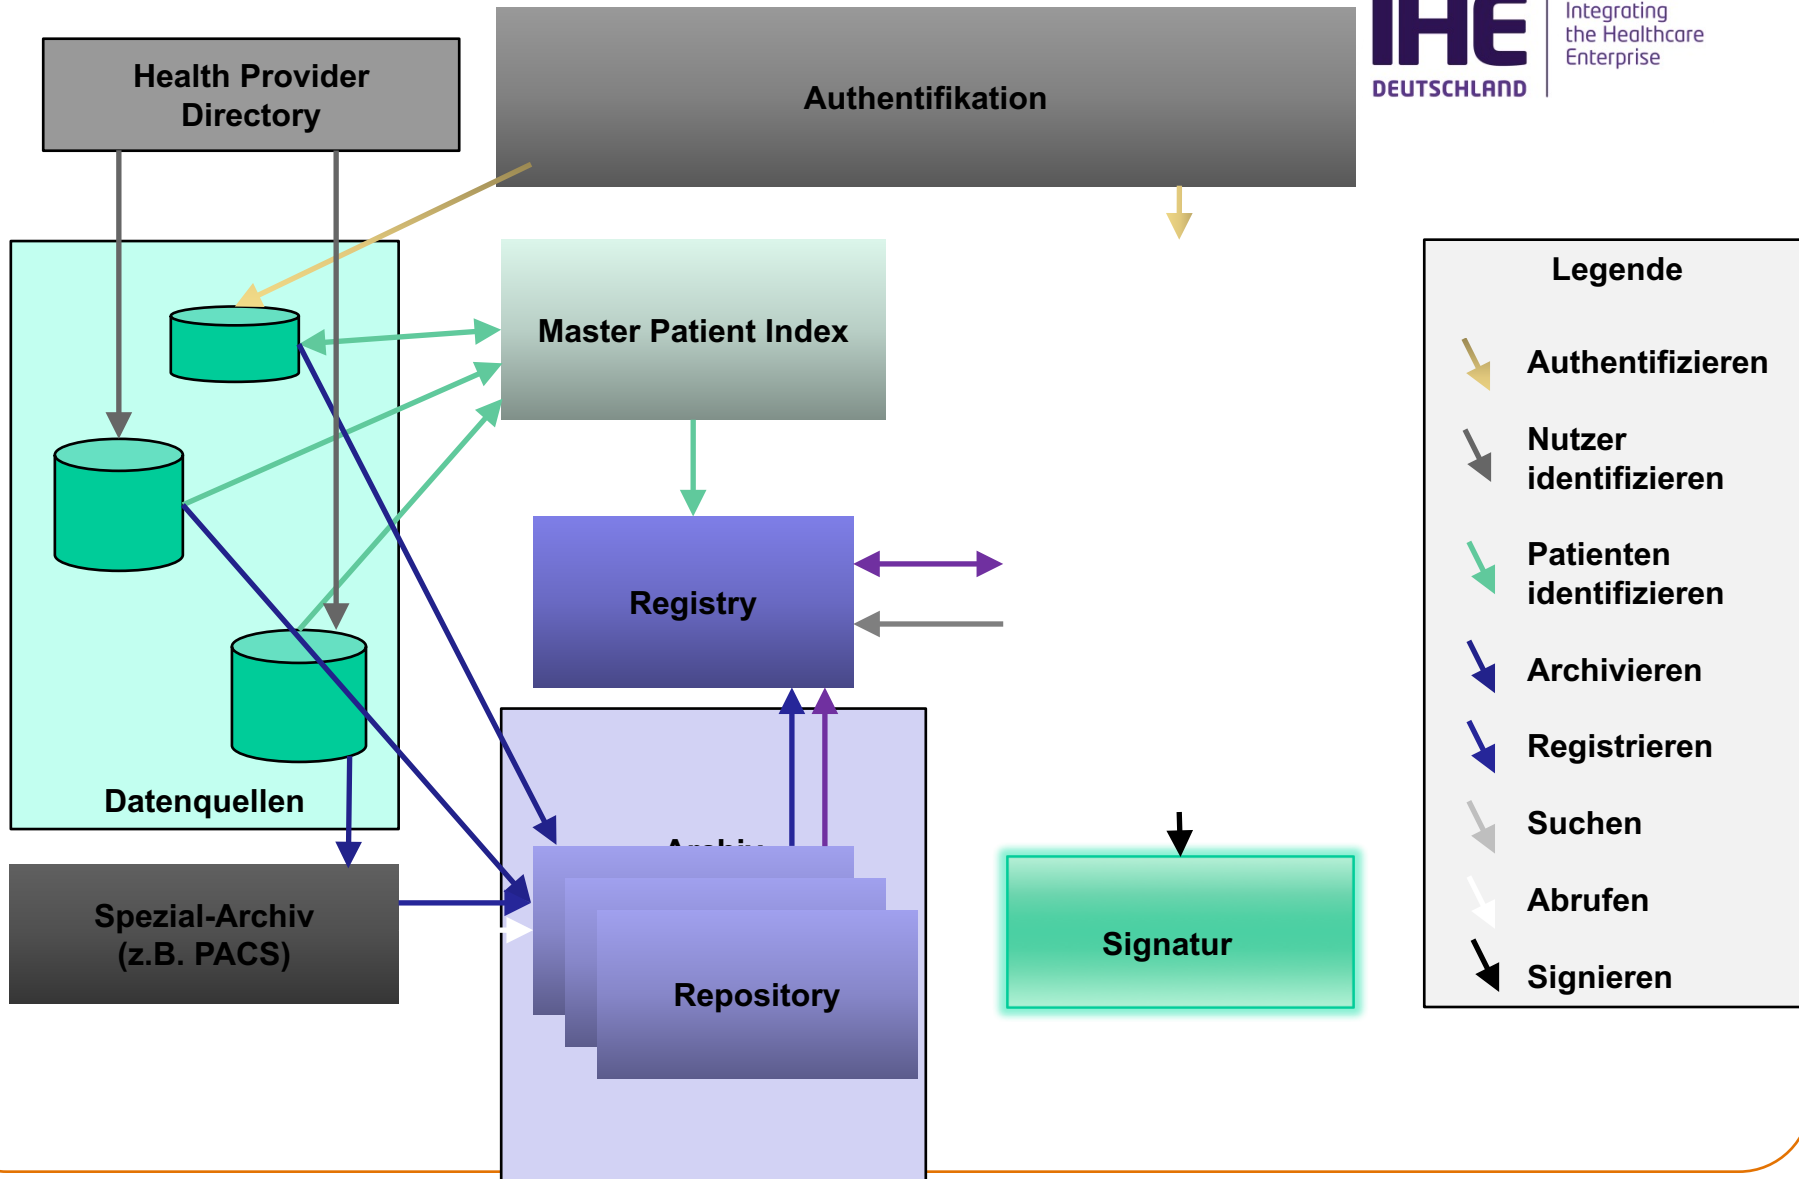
IHE DEUTSCHLAND

Integrating the Healthcare Enterprise

Health Provider Directory

Authentifikation

Master Patient Index

Registry

Datenquellen

Spezial-Archiv (z.B. PACS)

Archiv

Repository

Signatur

Legende

Authentifizieren

Nutzer identifizieren

Patienten identifizieren

Archivieren

Registrieren

Suchen

Abrufen

Signieren